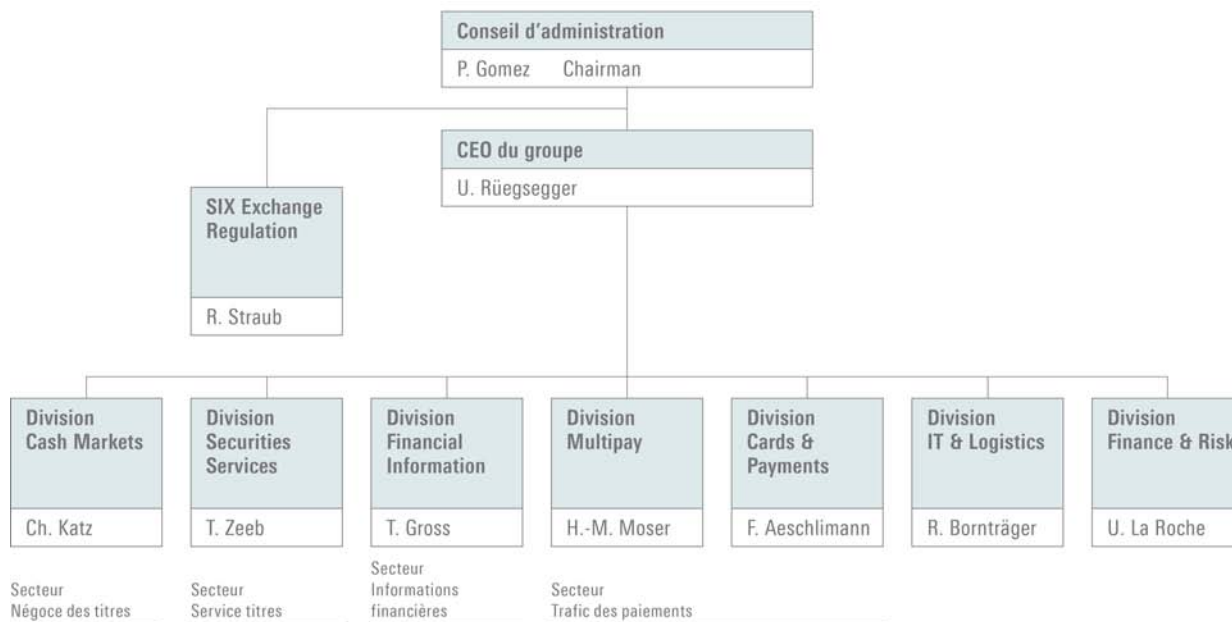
Conseil d'administration
P. Gomez Chairman

CEO du groupe
U. Rüegsegger

SIX Exchange Regulation
R. Straub

Division Cash Markets
Ch. Katz

Division Securities Services
T. Zeeb

Division Financial Information
T. Gross

Division Multipay
H.-M. Moser

Division Cards & Payments
F. Aeschlimann

Division IT & Logistics
R. Bornträger

Division Finance & Risk
U. La Roche

Secteur Négoce des titres

Secteur Service titres

Secteur Informations financières

Secteur Trafic des paiements